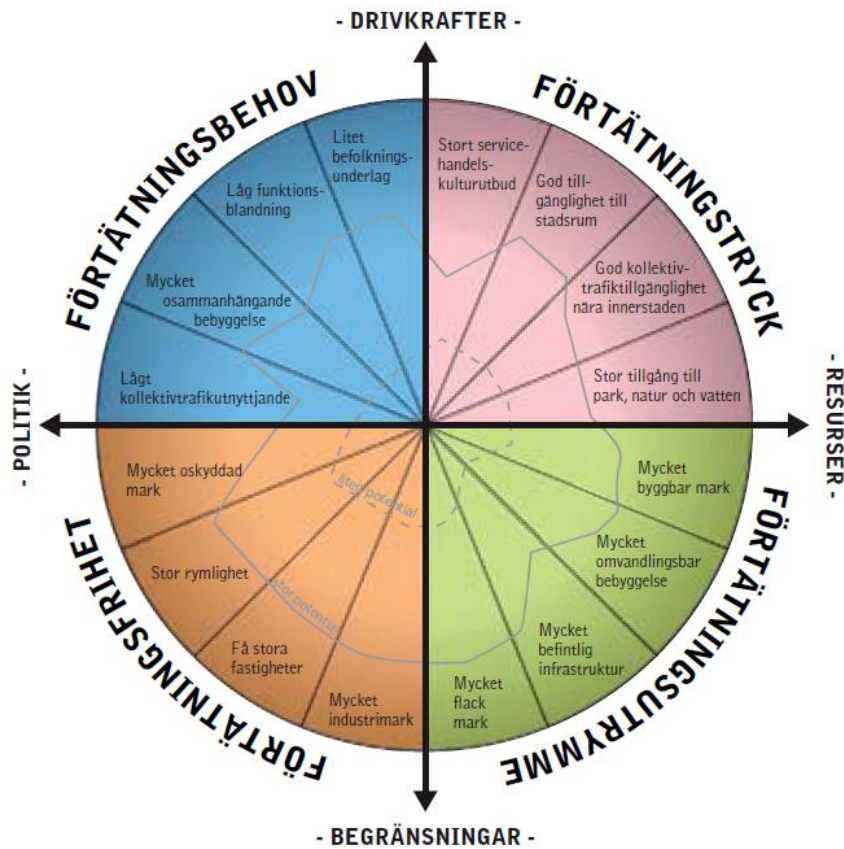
- DRIVKRAFTER -

FÖRTÄTNINGSBEHOV

Litet befolkningsunderlag

Låg funktionsblandning

Mycket osammanhängande bebyggelse

Lågt kollektivtrafikutnyttjande

FÖRTÄTNINGSTRYCK

Stort service-handels-kulturutbud

God tillgänglighet till stadsrum

God kollektivtrafiktillgänglighet nära innerstaden

Stor tillgång till park, natur och vatten

- POLITIK -

- RESURSER -

FÖRTÄTNINGSFRIHET

Mycket oskyddad mark

Stor rymlighet

Få stora fastigheter

Mycket industrimark

litet potential

stor potential

FÖRTÄTNINGSUTRYMME

Mycket byggbar mark

Mycket omvandlingsbar bebyggelse

Mycket befintlig infrastruktur

Mycket flack mark

- BEGRÄNSNINGAR -